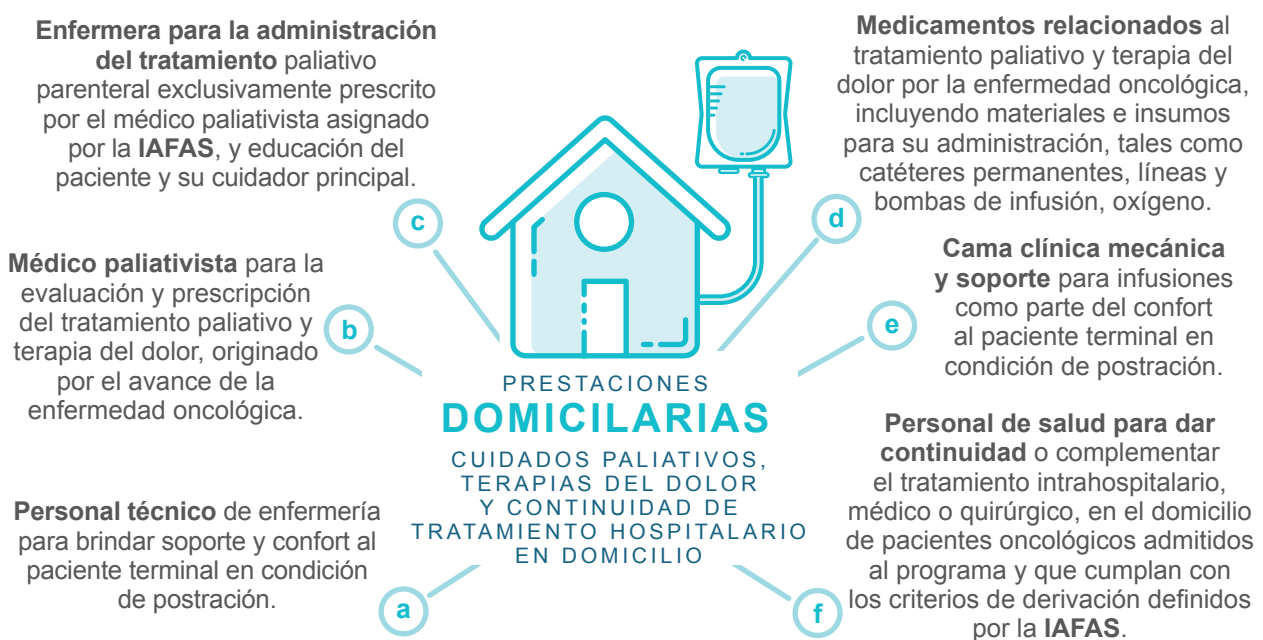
PRESTACIONES
DOMICILARIAS
CUIDADOS PALIATIVOS, TERAPIAS DEL DOLOR Y CONTINUIDAD DE TRATAMIENTO HOSPITALARIO EN DOMICILIO

a
Personal técnico de enfermería para brindar soporte y confort al paciente terminal en condición de postración.

b
Médico paliativista para la evaluación y prescripción del tratamiento paliativo y terapia del dolor, originado por el avance de la enfermedad oncológica.

c
Enfermera para la administración del tratamiento paliativo parenteral exclusivamente prescrito por el médico paliativista asignado por la IAFAS, y educación del paciente y su cuidador principal.

d
Medicamentos relacionados al tratamiento paliativo y terapia del dolor por la enfermedad oncológica, incluyendo materiales e insumos para su administración, tales como catéteres permanentes, líneas y bombas de infusión, oxígeno.

e
Cama clínica mecánica y soporte para infusiones como parte del confort al paciente terminal en condición de postración.

f
Personal de salud para dar continuidad o complementar el tratamiento intrahospitalario, médico o quirúrgico, en el domicilio de pacientes oncológicos admitidos al programa y que cumplan con los criterios de derivación definidos por la IAFAS.